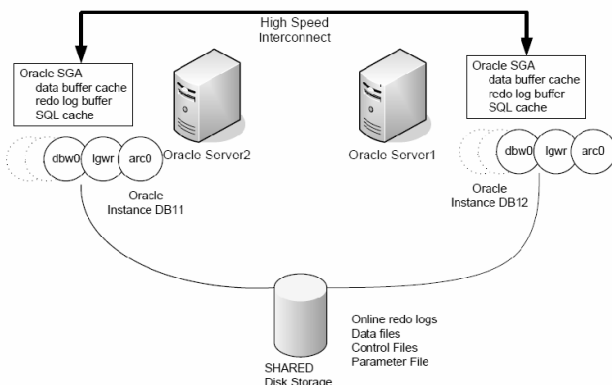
High Speed
Interconnect

Oracle SGA
data buffer cache
redo log buffer
SQL cache

dbw0 lgwr arc0

Oracle Server2

Oracle Server1

Oracle SGA
data buffer cache
redo log buffer
SQL cache

dbw0 lgwr arc0

Oracle
Instance DB11

Oracle
Instance DB12

Online redo logs
Data files
Control Files
Parameter File

SHARED
Disk Storage